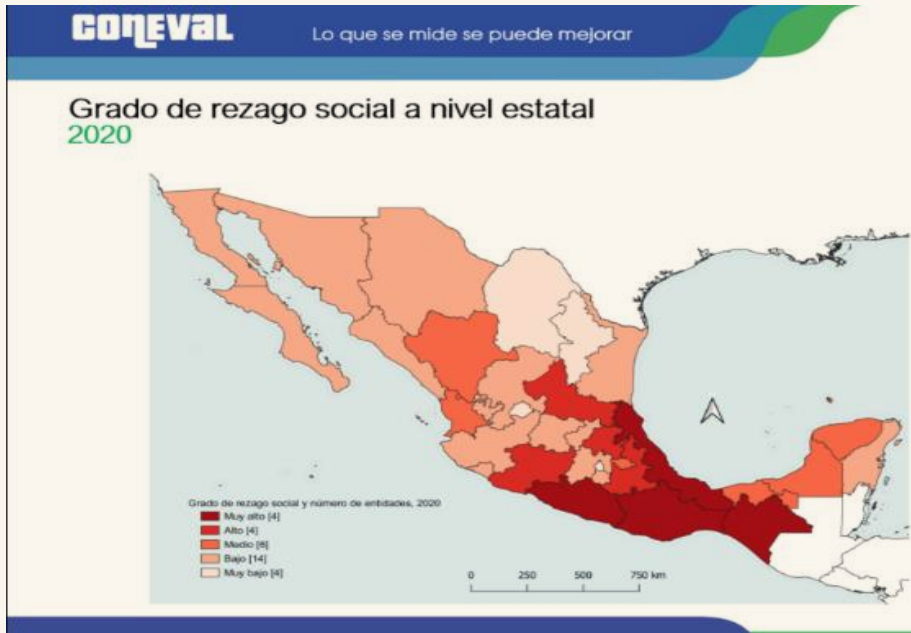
CONEVAL Lo que se mide se puede mejorar

Grado de rezago social a nivel estatal
2020

Grado de rezago social y número de entidades, 2020
Muy alto [4]
Alto [4]
Medio [6]
Bajo [14]
Muy bajo [4]

0 250 500 750 km